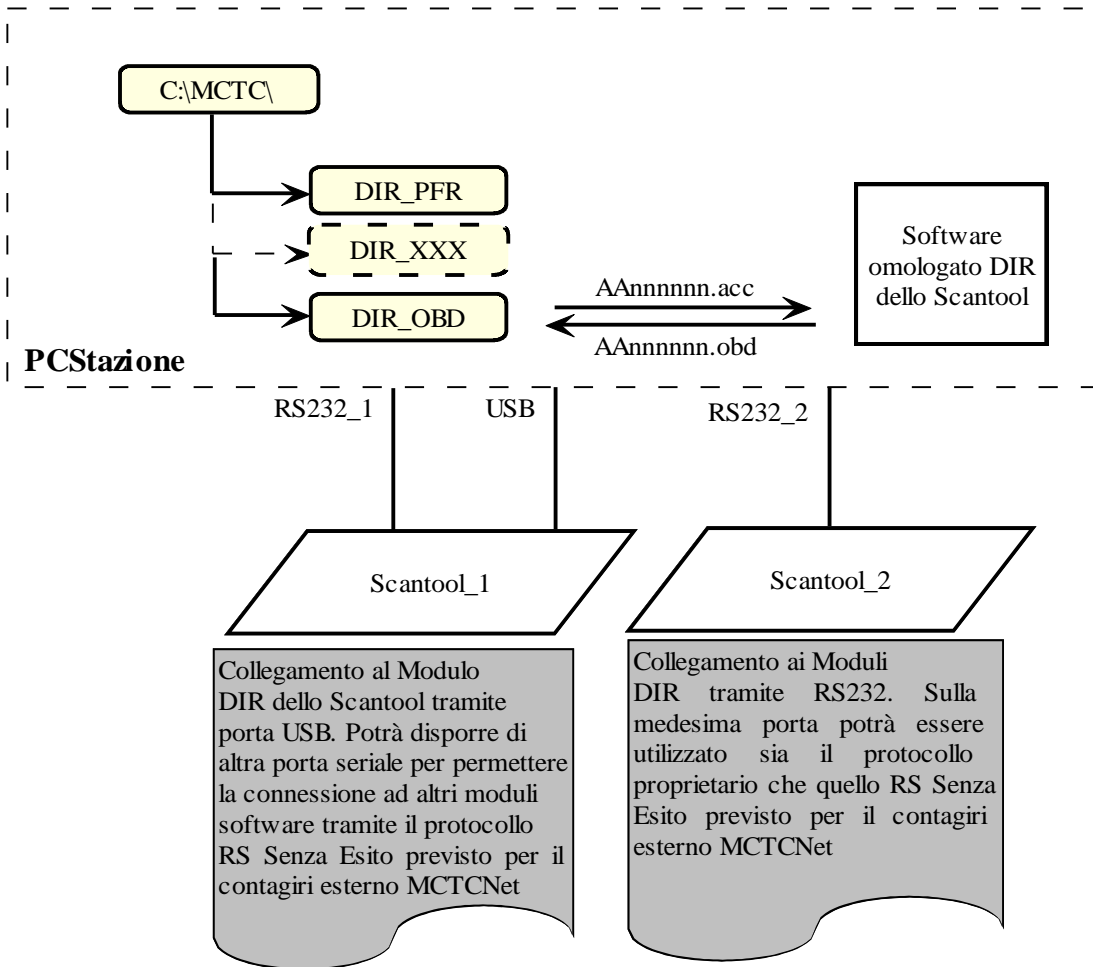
C:\MCTC\

DIR_PFR

DIR_XXX

DIR_OBD

AAnnnnnn.acc

AAnnnnnn.obd

Software omologato DIR dello Scantool

PCStazione

RS232_1

USB

RS232_2

Scantool_1

Scantool_2

Collegamento al Modulo DIR dello Scantool tramite porta USB. Potrà disporre di altra porta seriale per permettere la connessione ad altri moduli software tramite il protocollo RS Senza Esito previsto per il contagiri esterno MCTCNet

Collegamento ai Moduli DIR tramite RS232. Sulla medesima porta potrà essere utilizzato sia il protocollo proprietario che quello RS Senza Esito previsto per il contagiri esterno MCTCNet